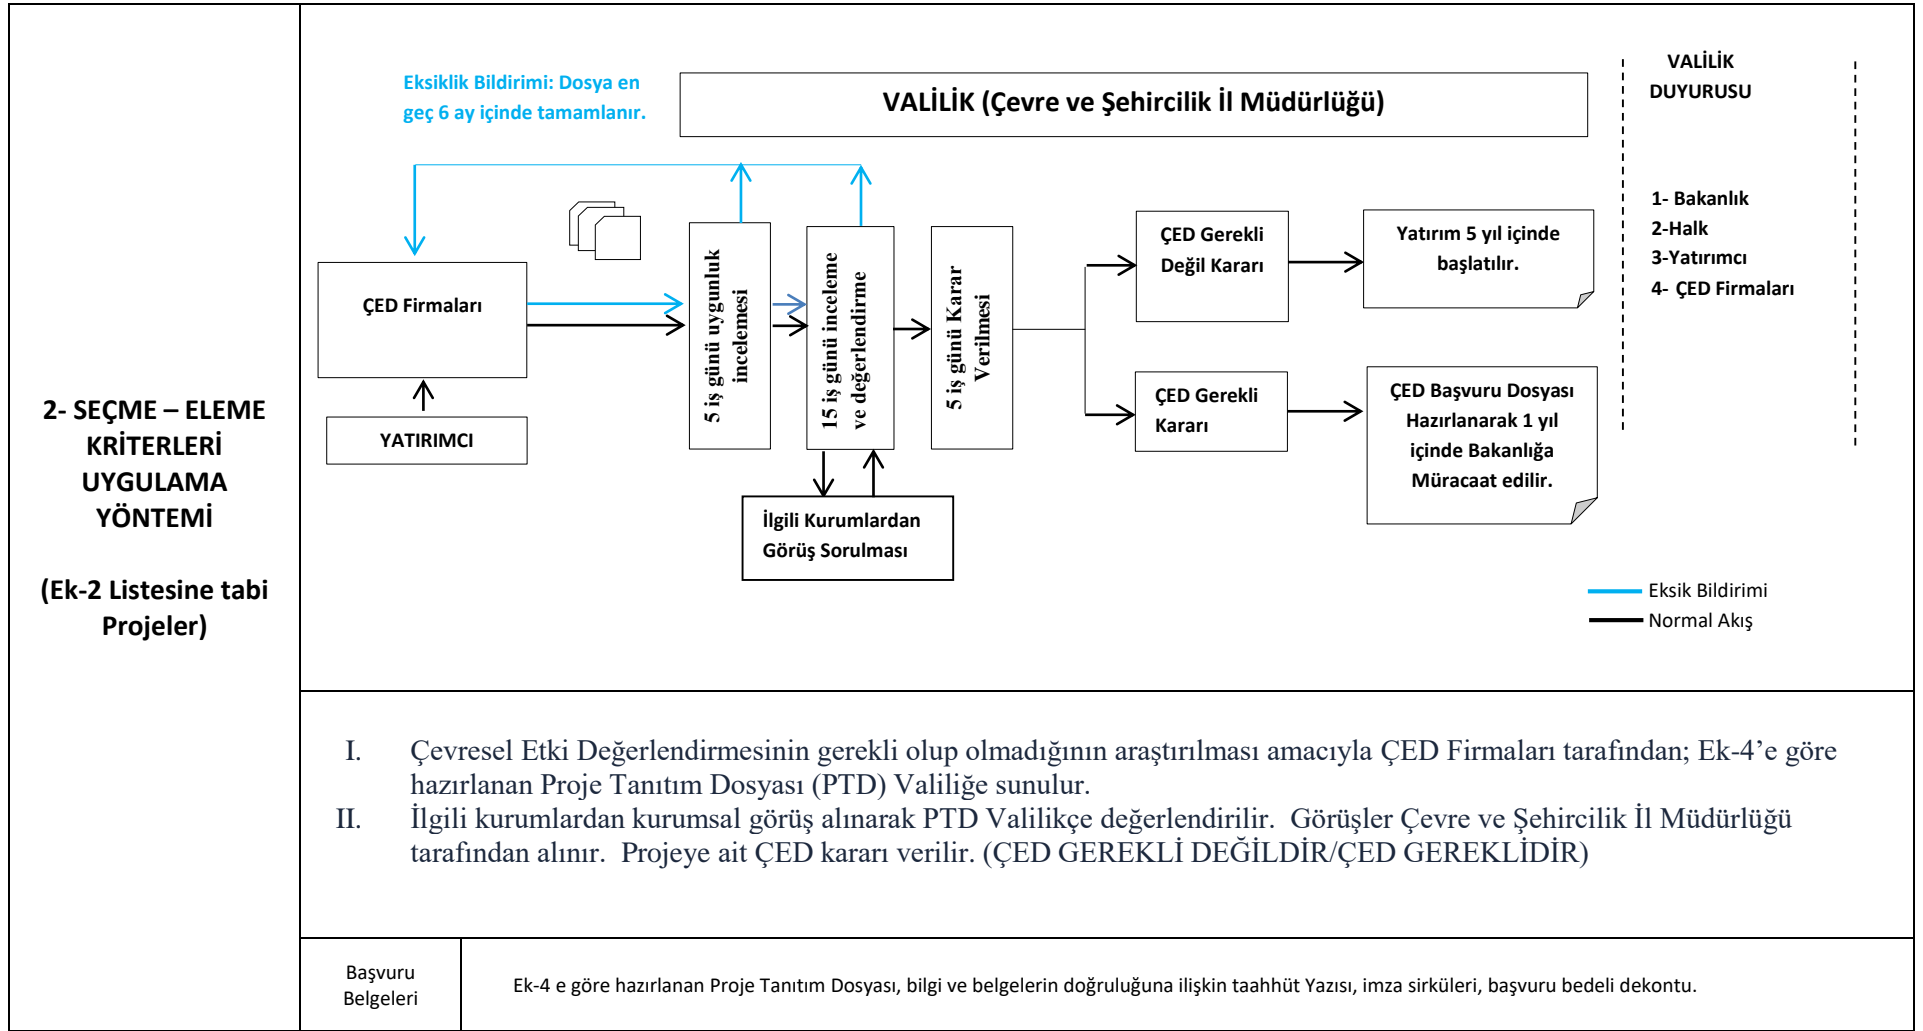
2- SEÇME – ELEME KRİTERLERİ UYGULAMA YÖNTEMİ

(Ek-2 Listesine tabi Projeler)

Eksiklik Bildirimi: Dosya en geç 6 ay içinde tamamlanır.

VALİLİK (Çevre ve Şehircilik İl Müdürlüğü)

VALİLİK DUYURUSU

1- Bakanlık
2-Halk
3-Yatırımcı
4- ÇED Firmaları

ÇED Firmaları

YATIRIMCI

5 iş günü uygunluk incelemesi

15 iş günü inceleme ve değerlendirme

5 iş günü Karar Verilmesi

İlgili Kurumlardan Görüş Sorulması

ÇED Gerekli Değil Kararı

Yatırım 5 yıl içinde başlatılır.

ÇED Gerekli Kararı

ÇED Başvuru Dosyası Hazırlanarak 1 yıl içinde Bakanlığa Müracaat edilir.

Eksik Bildirimi
Normal Akış

I. Çevresel Etki Değerlendirmesinin gerekli olup olmadığının araştırılması amacıyla ÇED Firmaları tarafından; Ek-4'e göre hazırlanan Proje Tanıtım Dosyası (PTD) Valiliğe sunulur.
II. İlgili kurumlardan kurumsal görüş alınarak PTD Valilikçe değerlendirilir. Görüşler Çevre ve Şehircilik İl Müdürlüğü tarafından alınır. Projeye ait ÇED kararı verilir. (ÇED GEREKLİ DEĞİLDİR/ÇED GEREKLİDİR)

| Başvuru Belgeleri | Ek-4 e göre hazırlanan Proje Tanıtım Dosyası, bilgi ve belgelerin doğruluğuna ilişkin taahhüt Yazısı, imza sirküleri, başvuru bedeli dekontu. |
|---|---|